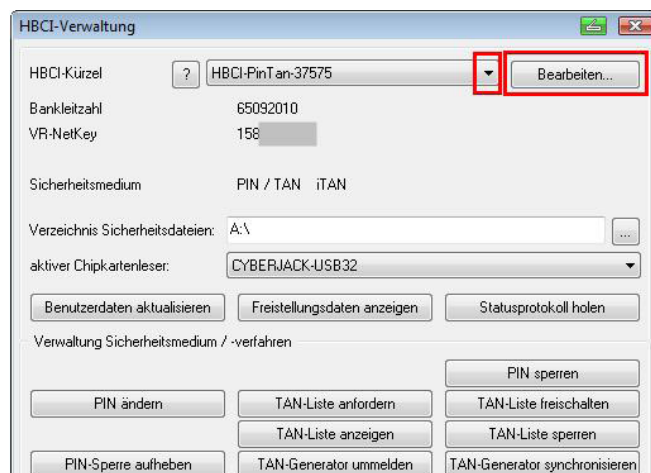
HBCI-Verwaltung

HBCI-Kürzel ? HBCI-PinTan-37575 Bearbeiten...

Bankleitzahl 65092010

VR-NetKey 158

Sicherheitsmedium PIN / TAN iTAN

Verzeichnis Sicherheitsdateien: A:\ ...

aktiver Chipkartenleser: CYBERJACK-USB32

Benutzerdaten aktualisieren Freistellungsdaten anzeigen Statusprotokoll holen

Verwaltung Sicherheitsmedium / -verfahren

PIN sperren

PIN ändern TAN-Liste anfordern TAN-Liste freischalten

TAN-Liste anzeigen TAN-Liste sperren

PIN-Sperre aufheben TAN-Generator ummelden TAN-Generator synchronisieren